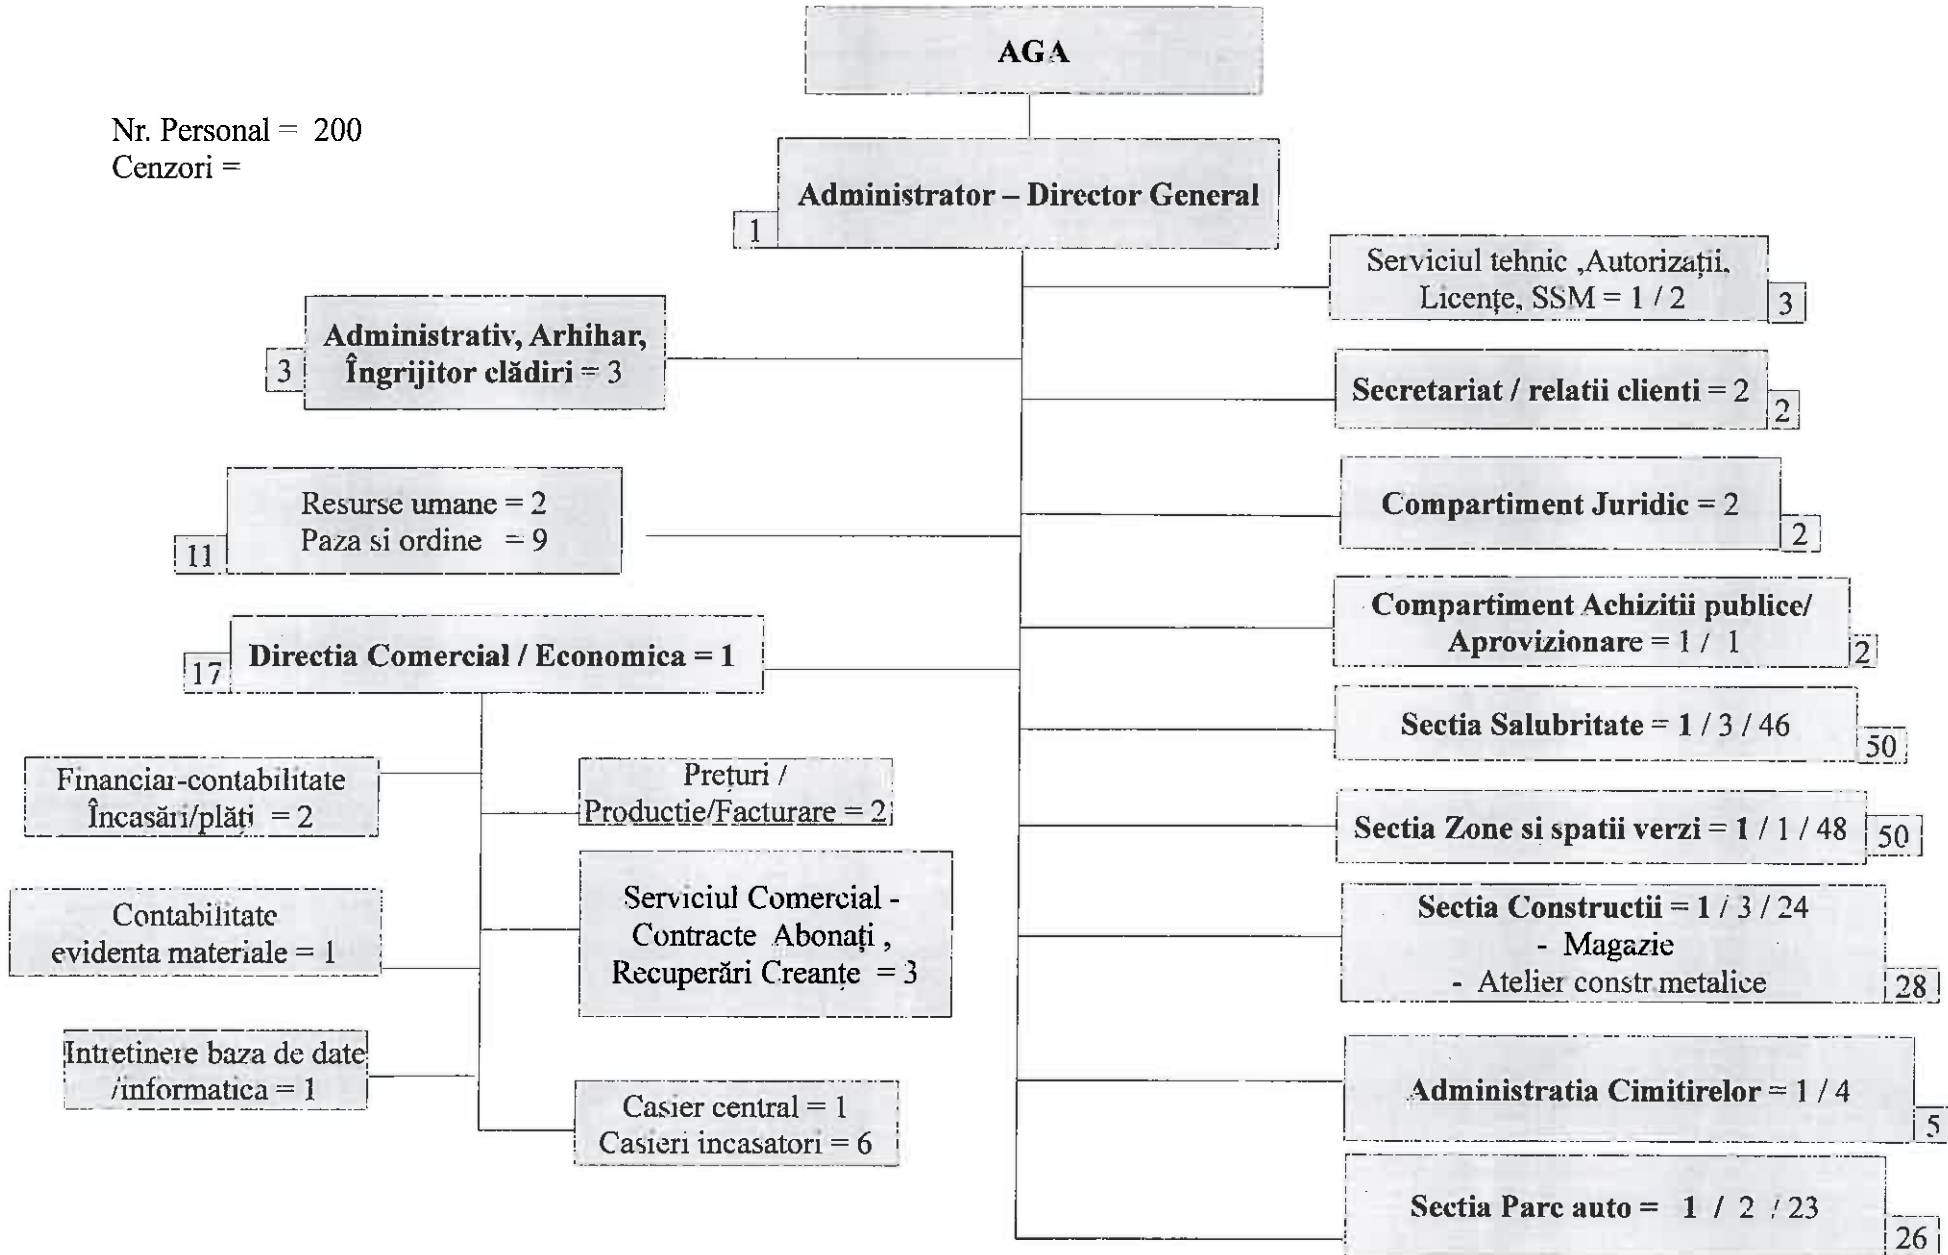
AGA

Nr. Personal = 200
Cenzori =

Administrator – Director General
1

Serviciul tehnic ,Autorizații, Licențe, SSM = 1 / 2
3

Administrativ, Arhihar, Îngrijitor clădiri = 3
3

Secretariat / relatii clienti = 2
2

Resurse umane = 2
Paza si ordine = 9
11

Compartiment Juridic = 2
2

Compartiment Achizitii publice/ Aprovizionare = 1 / 1
2

Directia Comercial / Economica = 1
17

Sectia Salubritate = 1 / 3 / 46
50

Financiar-contabilitate Încasări/plăți = 2

Prețuri / Productie/Facturare = 2

Sectia Zone si spatii verzi = 1 / 1 / 48
50

Contabilitate evidenta materiale = 1

Serviciul Comercial - Contracte Abonați , Recuperări Creanțe = 3

Sectia Constructii = 1 / 3 / 24
- Magazie
- Atelier constr.metalice
28

Intretinere baza de date /informatica = 1

Casier central = 1
Casieri incasatori = 6

Administratia Cimitirelor = 1 / 4
5

Sectia Parc auto = 1 / 2 / 23
26